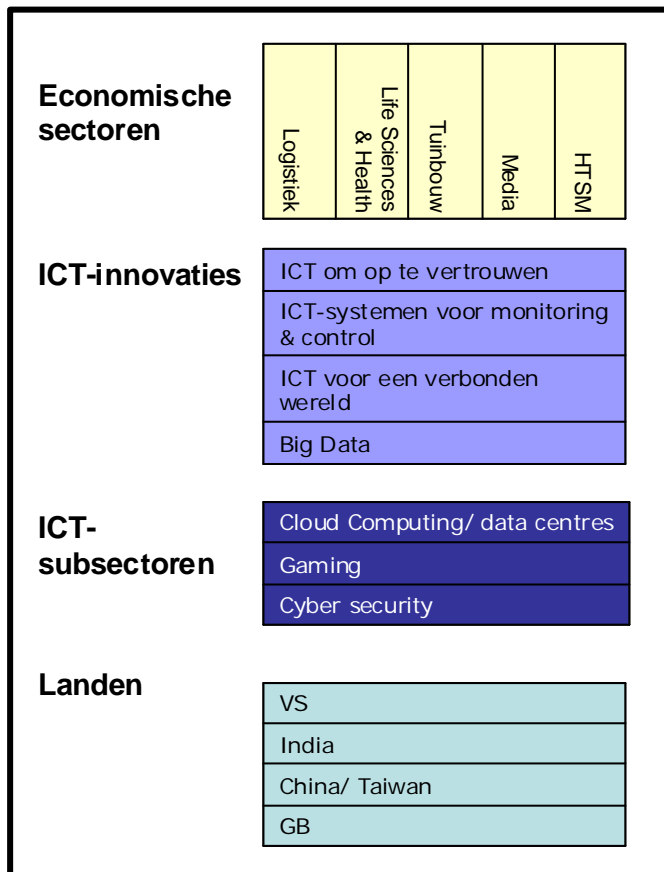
Economische sectoren

| Logistiek | Life Sciences & Health | Tuinbouw | Media | HTSM |
|---|---|---|---|---|

ICT-innovaties

ICT om op te vertrouwen

ICT-systemen voor monitoring & control

ICT voor een verbonden wereld

Big Data

ICT-subsectoren

Cloud Computing/ data centres

Gaming

Cyber security

Landen

VS

India

China/ Taiwan

GB